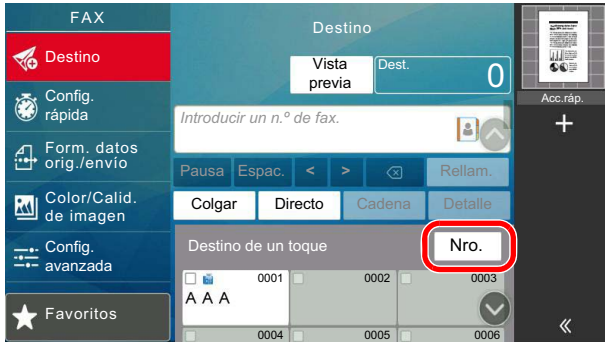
FAX

Destino

Config. rápida

Form. datos orig./envío

Color/Calid. de imagen

Config. avanzada

Favoritos

Destino

Vista previa

Dest.

0

Introducir un n.º de fax.

Pausa

Espac.

<

>

Rellam.

Colgar

Directo

Cadena

Detalle

Destino de un toque

Nro.

0001

A A A

0002

0003

0004

0005

0006

Acc.ráp.

+

«